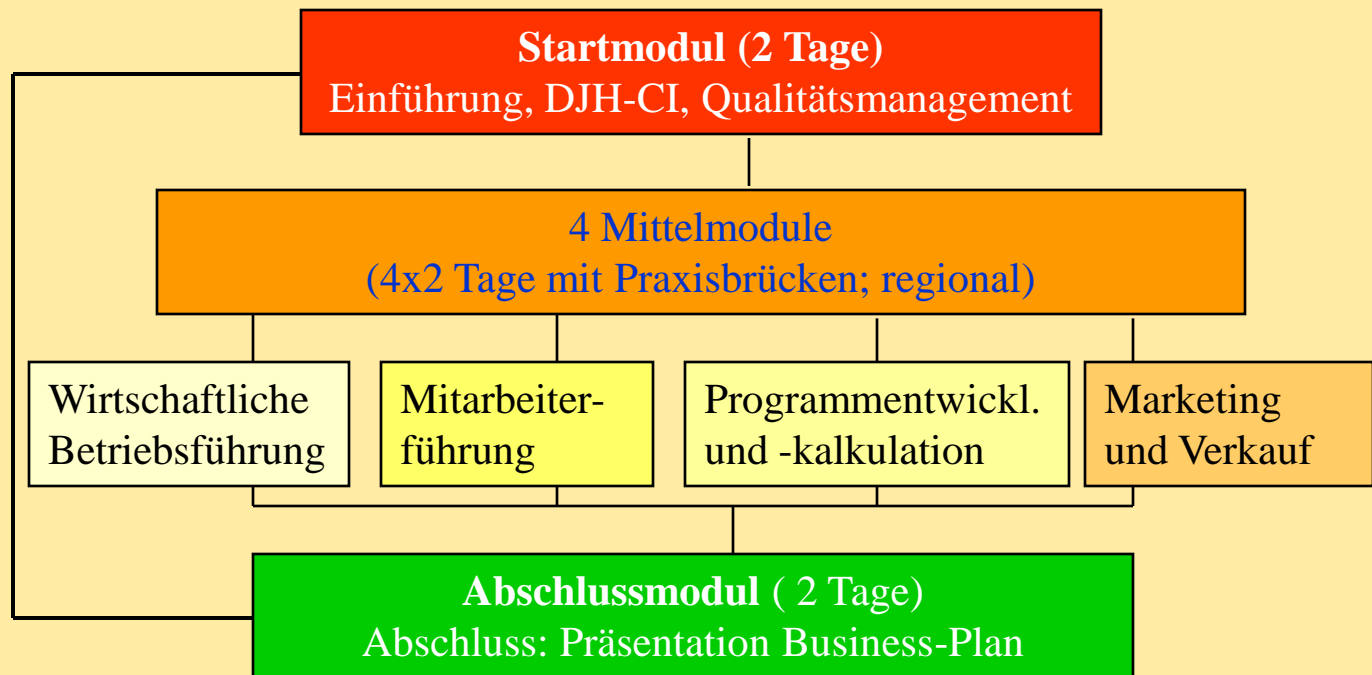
Startmodul (2 Tage)
Einführung, DJH-CI, Qualitätsmanagement

4 Mittelmodule
(4x2 Tage mit Praxisbrücken; regional)

Wirtschaftliche Betriebsführung

Mitarbeiterführung

Programmentwickl. und -kalkulation

Marketing und Verkauf

Abschlussmodul ( 2 Tage)
Abschluss: Präsentation Business-Plan